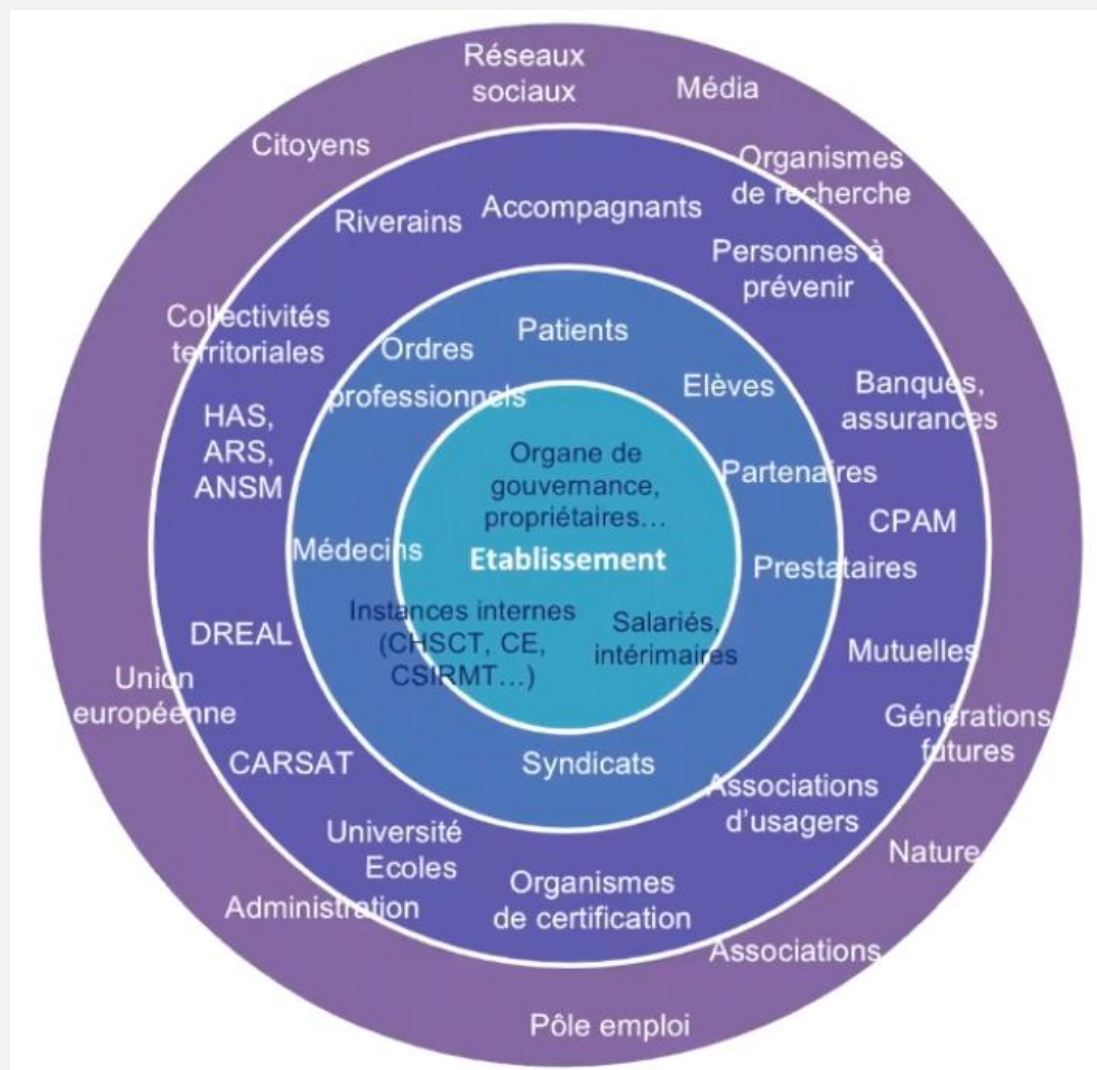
Réseaux sociaux
Média
Citoyens
Organismes de recherche
Riverains
Accompagnants
Personnes à prévenir
Collectivités territoriales
Ordres professionnels
Patients
Elèves
Banques, assurances
HAS, ARS, ANSM
Organe de gouvernance, propriétaires…
Partenaires
CPAM
Médecins
Etablissement
Prestataires
Instances internes (CHSCT, CE, CSIRMT…)
Salariés, intérimaires
DREAL
Mutuelles
Union européenne
Générations futures
CARSAT
Syndicats
Associations d'usagers
Université Ecoles
Nature
Organismes de certification
Administration
Associations
Pôle emploi